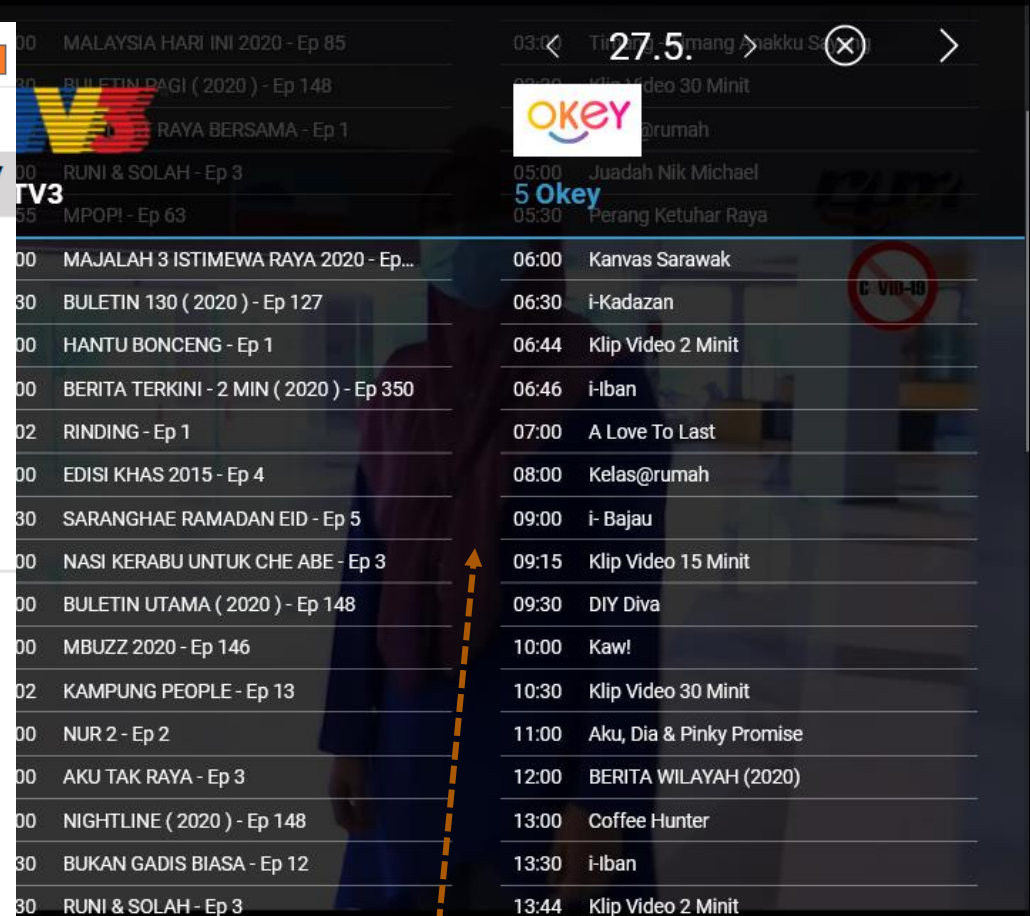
00 MALAYSIA HARI INI 2020 - Ep 85
30 BULETIN PAGI ( 2020 ) - Ep 148
TV3
RAYA BERSAMA - Ep 1
00 RUNI & SOLAH - Ep 3
TV3
55 MPOP! - Ep 63

03:00 Ti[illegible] Amakku Sa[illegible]
27.5.
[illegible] Klip Video 30 Minit
OKEY
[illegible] @rumah
05:00 Juadah Nik Michael
5 Okey
05:30 Perang Ketuhar Raya

| | |
|---|---|
| 00 | MAJALAH 3 ISTIMEWA RAYA 2020 - Ep... |
| 30 | BULETIN 130 ( 2020 ) - Ep 127 |
| 00 | HANTU BONCENG - Ep 1 |
| 00 | BERITA TERKINI - 2 MIN ( 2020 ) - Ep 350 |
| 02 | RINDING - Ep 1 |
| 00 | EDISI KHAS 2015 - Ep 4 |
| 30 | SARANGHAE RAMADAN EID - Ep 5 |
| 00 | NASI KERABU UNTUK CHE ABE - Ep 3 |
| 00 | BULETIN UTAMA ( 2020 ) - Ep 148 |
| 00 | MBUZZ 2020 - Ep 146 |
| 02 | KAMPUNG PEOPLE - Ep 13 |
| 00 | NUR 2 - Ep 2 |
| 00 | AKU TAK RAYA - Ep 3 |
| 00 | NIGHTLINE ( 2020 ) - Ep 148 |
| 30 | BUKAN GADIS BIASA - Ep 12 |
| 30 | RUNI & SOLAH - Ep 3 |

| | |
|---|---|
| 06:00 | Kanvas Sarawak |
| 06:30 | i-Kadazan |
| 06:44 | Klip Video 2 Minit |
| 06:46 | i-Iban |
| 07:00 | A Love To Last |
| 08:00 | Kelas@rumah |
| 09:00 | i- Bajau |
| 09:15 | Klip Video 15 Minit |
| 09:30 | DIY Diva |
| 10:00 | Kaw! |
| 10:30 | Klip Video 30 Minit |
| 11:00 | Aku, Dia & Pinky Promise |
| 12:00 | BERITA WILAYAH (2020) |
| 13:00 | Coffee Hunter |
| 13:30 | i-Iban |
| 13:44 | Klip Video 2 Minit |

C VID-19